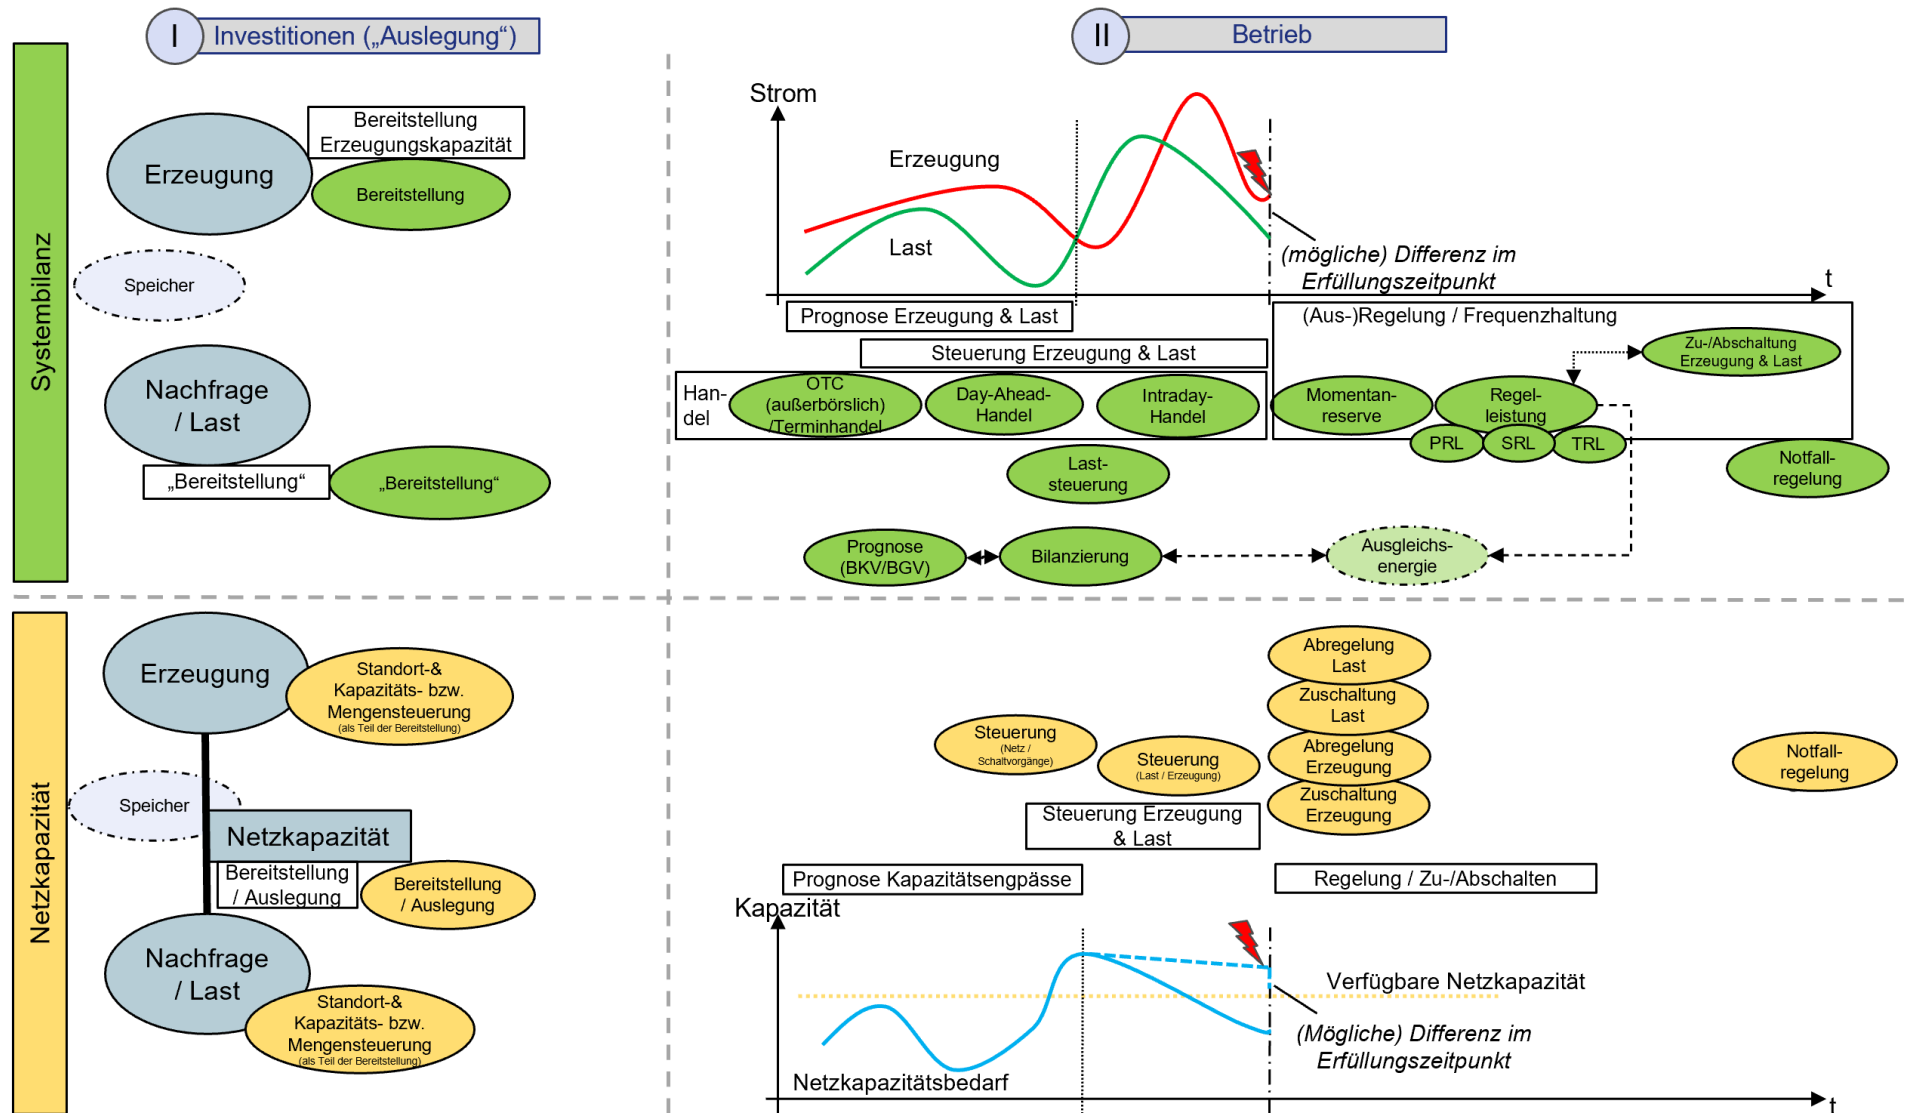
I Investitionen („Auslegung“)

II Betrieb

Systembilanz

Erzeugung

Bereitstellung Erzeugungskapazität

Bereitstellung

Speicher

Nachfrage / Last

„Bereitstellung“

„Bereitstellung“

Strom

Erzeugung

Last

(mögliche) Differenz im Erfüllungszeitpunkt

t

Prognose Erzeugung & Last

(Aus-)Regelung / Frequenzhaltung

Zu-/Abschaltung Erzeugung & Last

Steuerung Erzeugung & Last

Handel

OTC (außerbörslich) /Terminhandel

Day-Ahead-Handel

Intraday-Handel

Momentanreserve

Regelleistung

PRL

SRL

TRL

Notfallregelung

Laststeuerung

Prognose (BKV/BGV)

Bilanzierung

Ausgleichsenergie

Netzkapazität

Erzeugung

Standort-& Kapazitäts- bzw. Mengensteuerung (als Teil der Bereitstellung)

Speicher

Netzkapazität

Bereitstellung / Auslegung

Bereitstellung / Auslegung

Nachfrage / Last

Standort-& Kapazitäts- bzw. Mengensteuerung (als Teil der Bereitstellung)

Abregelung Last

Zuschaltung Last

Abregelung Erzeugung

Zuschaltung Erzeugung

Steuerung (Netz / Schaltvorgänge)

Steuerung (Last / Erzeugung)

Steuerung Erzeugung & Last

Notfallregelung

Prognose Kapazitätsengpässe

Regelung / Zu-/Abschalten

Kapazität

Verfügbare Netzkapazität

(Mögliche) Differenz im Erfüllungszeitpunkt

Netzkapazitätsbedarf

t